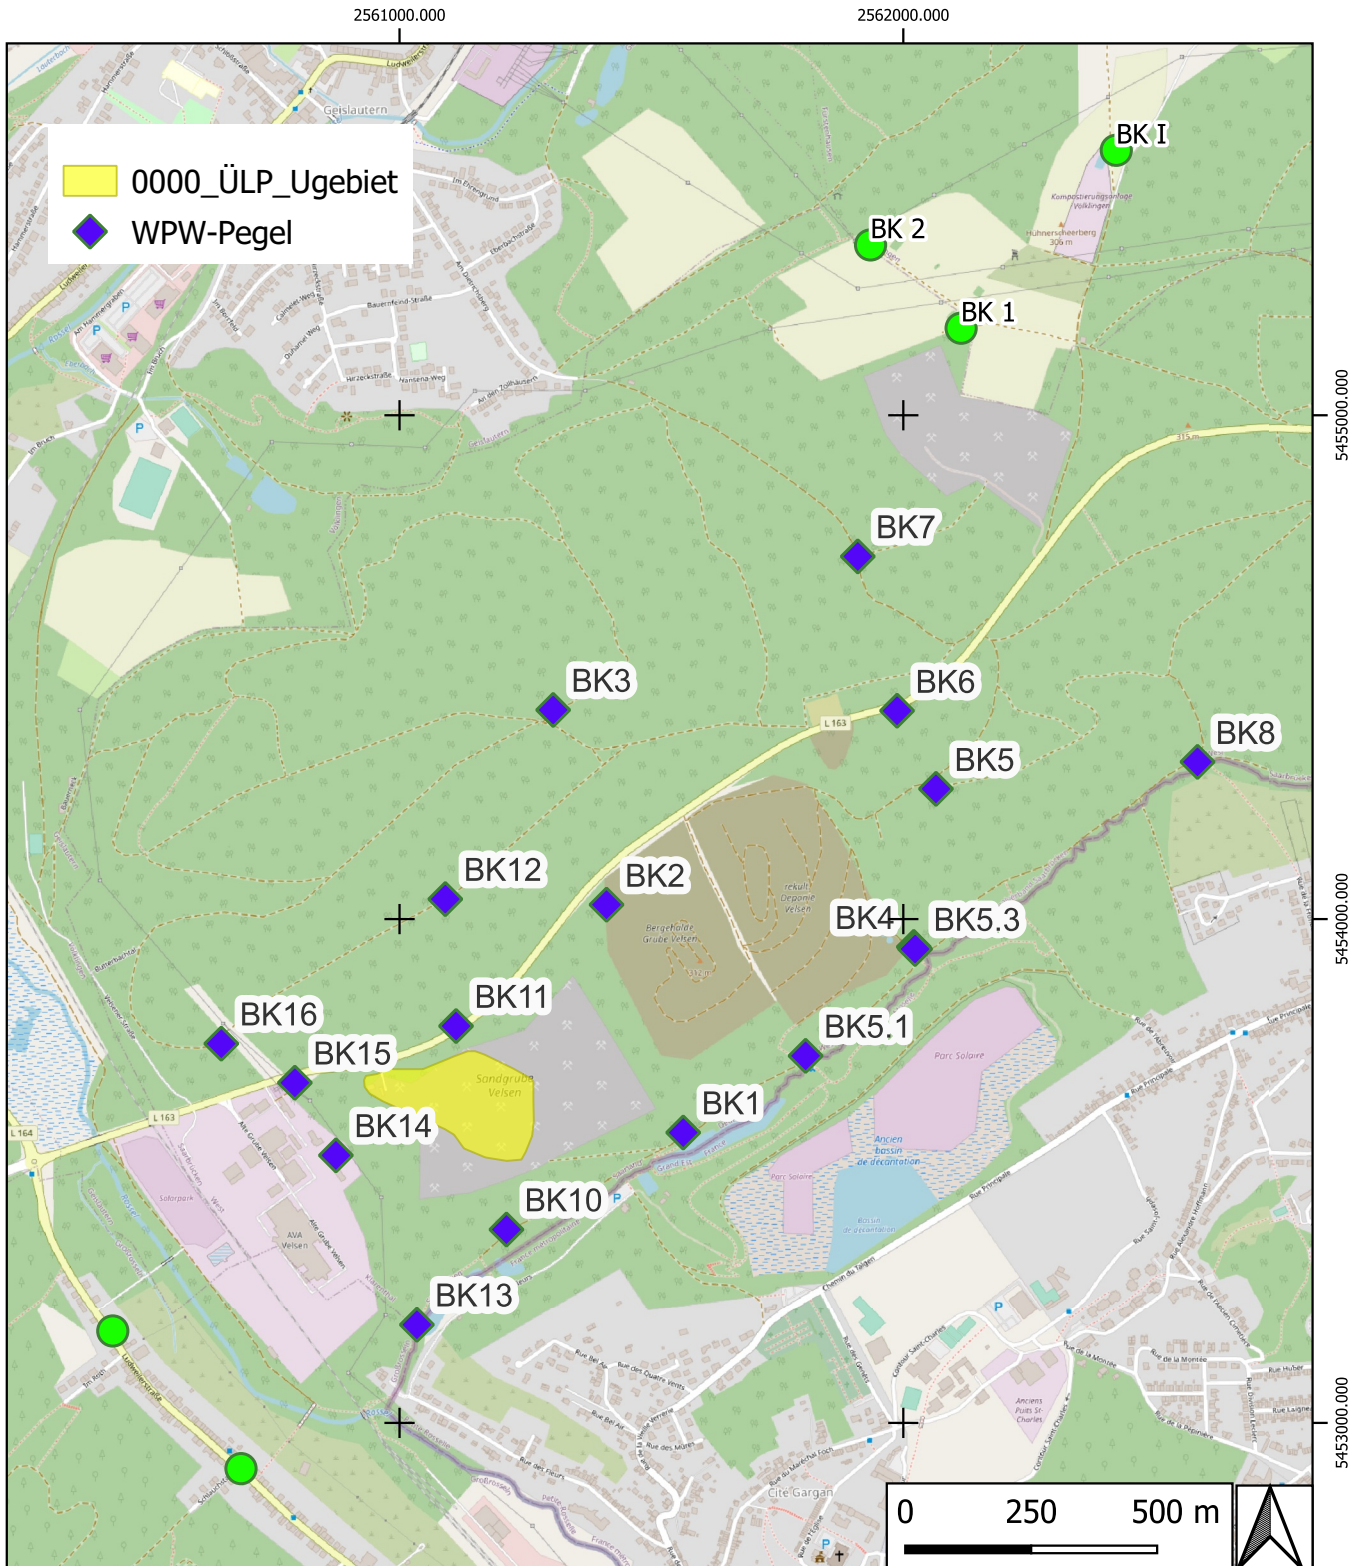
2561000.000
2562000.000

0000_ÜLP_Ugebiet
WPW-Pegel

BK I
BK 2
BK 1
BK7
BK3
BK6
BK8
BK5
BK12
BK2
BK4
BK5.3
BK16
BK11
BK15
BK5.1
BK14
BK1
BK10
BK13

545000.000
544000.000
543000.000

Geislautern
Bauernfeind-Straße
Hansena-Weg
Herzeckstraße
Am Dietrichsberg
An den Zollhäusern
Kompostierungsanlage Völklingen
Hühnerscheerberg 306 m
L 163
L 164
rekult. Deponie Velsen
Bergehalde Grube Velsen
Sandgrube Velsen
Parc Solaire
Ancien bassin de décantation
Bassin de décantation
Solarpark
AVA Velsen
Alte Grube Velsen
Rue Principale
Chemin du Talgen
Rue des Quatre Vents
Rue des Fleurs
Cité Gargan
Grand Est
France
Rosselle
Rue de la Montée
Rue Hoffmann
Rue de la Pépinière
Anciens Puits Ste Charles
Rue Bel Air
Rue des Mûres
Rue du Maréchal Foch
Ludweilerstraße

0
250
500 m